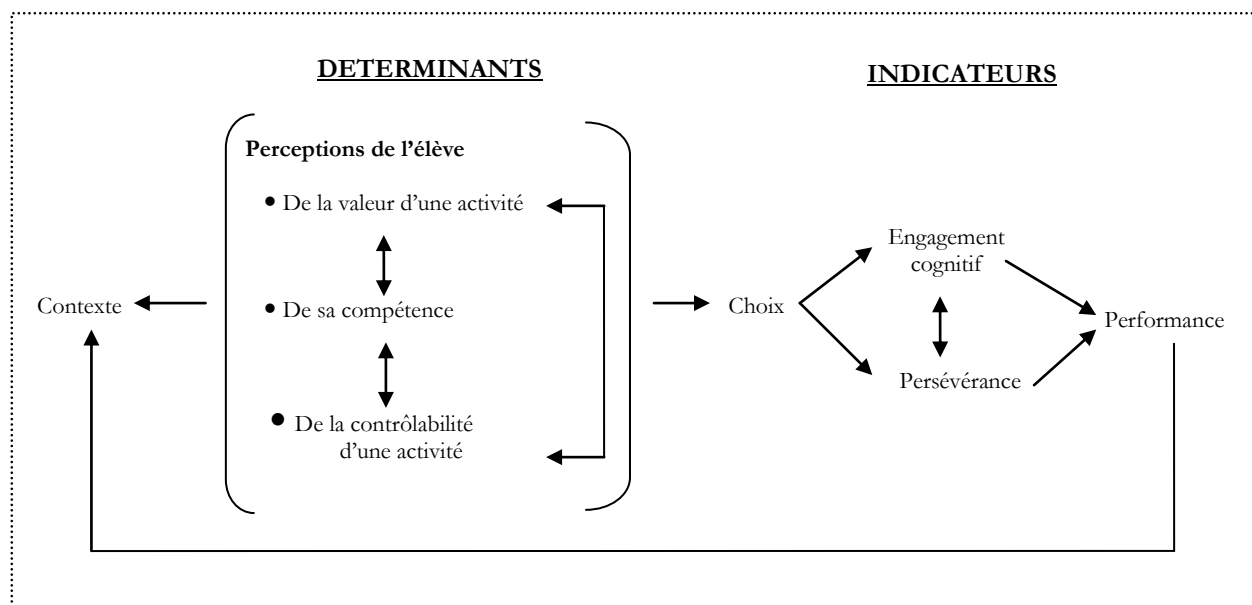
DETERMINANTS

INDICATEURS

Perceptions de l'élève

• De la valeur d'une activité

• De sa compétence

• De la contrôlabilité d'une activité

Contexte

Choix

Engagement cognitif

Persévérance

Performance